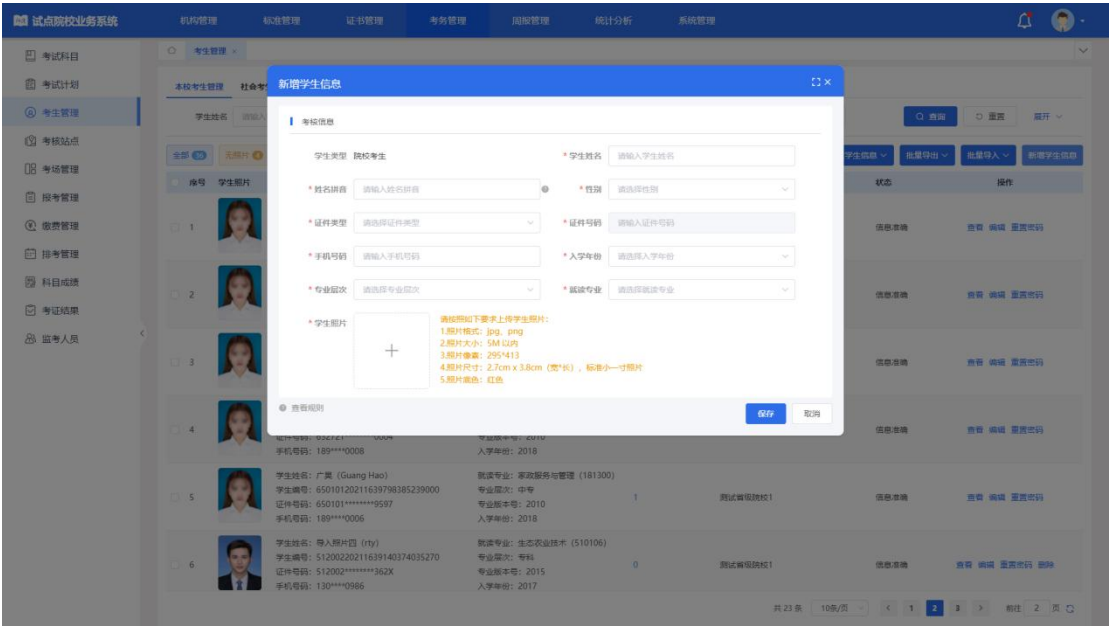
试点院校业务系统 机构管理 标准管理 证书管理 考务管理 阅报管理 统计分析 系统管理

考试科目
考试计划
考生管理
考核站点
考场管理
报考管理
缴费管理
排考管理
科目成绩
考证结果
监考人员

考生管理 ×

本校考生管理 社会考

学生姓名 请输入

全部 无照片

序号 学生照片

1
2
3
4
5
6

新增学生信息

考核信息

学生类型 院校考生
* 学生姓名 请输入学生姓名
* 姓名拼音 请输入姓名拼音
* 性别 请选择性别
* 证件类型 请选择证件类型
* 证件号码 请输入证件号码
* 手机号码 请输入手机号码
* 入学年份 请选择入学年份
* 专业层次 请选择专业层次
* 就读专业 请选择就读专业
* 学生照片

请按照如下要求上传学生照片:
1.照片格式: jpg、png
2.照片大小: 5M 以内
3.照片像素: 295*413
4.照片尺寸: 2.7cm x 3.8cm (宽*长) , 标准小一寸照片
5.照片底色: 红色

查看规则

保存 取消

查询 重置 展开

学生信息 批量导出 批量导入 新增学生信息

状态 操作

信息准确 查看 编辑 重置密码
信息准确 查看 编辑 重置密码
信息准确 查看 编辑 重置密码
信息准确 查看 编辑 重置密码

证件号码: 632721********0004
手机号码: 189****0008
专业版本号: 2010
入学年份: 2018

学生姓名: 广昊 (Guang Hao)
学生编号: 65010120211639798385239000
证件号码: 650101********9597
手机号码: 189****0006
就读专业: 家政服务与管理 (181300)
专业层次: 中专
专业版本号: 2010
入学年份: 2018
1
测试省级院校1
信息准确 查看 编辑 重置密码

学生姓名: 导入照片四 (rty)
学生编号: 51200220211639140374035270
证件号码: 512002********362X
手机号码: 130****0986
就读专业: 生态农业技术 (510106)
专业层次: 专科
专业版本号: 2015
入学年份: 2017
0
测试省级院校1
信息准确 查看 编辑 重置密码 删除

共 23 条 10条/页 1 2 3 前往 2 页